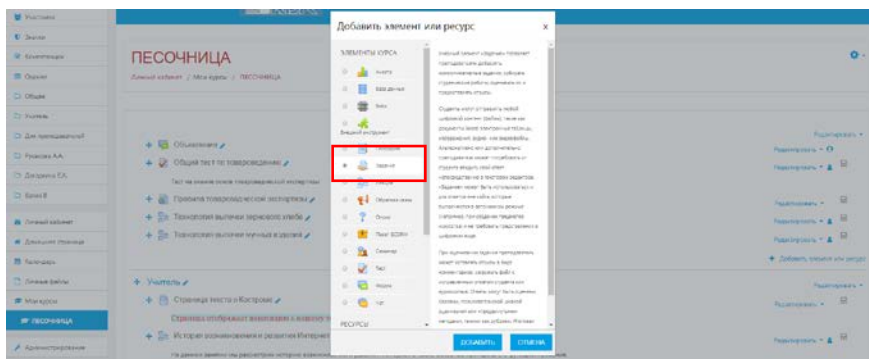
Участники
Значки
Компетенции
Оценки
Общее
Учитель
Для преподавателей
Романова А.А.
Дегтярева Е.А.
Время 8
Личный кабинет
Домашняя страница
Календарь
Личные файлы
Мои курсы
ПЕСОЧНИЦА
Администрирование

ПЕСОЧНИЦА
Личный кабинет / Мои курсы / ПЕСОЧНИЦА

Объявления
Общий тест по товароведению
Тест на знание основ товароведческой экспертизы
Правила товароведческой экспертизы
Технология выпечки зернового хлеба
Технология выпечки мучных изделий

Учитель
Страница текста о Костроме
Страница отображает информацию о важном ч
История возникновения и развития Интернет
На данном занятии мы рассмотрим историю возникно

Редактировать
Редактировать
Редактировать
Редактировать
Редактировать
Добавить элемент или ресурс

Добавить элемент или ресурс
×
ЭЛЕМЕНТЫ КУРСА
Анкета
База данных
Вики
Внешний инструмент
Глоссарий
Задание
Лекция
Обратная связь
Опрос
Пакет SCORM
Семинар
Тест
Форум
Чат
РЕСУРСЫ

Учебный элемент «Задание» позволяет преподавателю добавлять коммуникативные задания, собирать студенческие работы, оценивать их и предоставлять отзывы.

Студенты могут отправлять любой цифровой контент (файлы), такие как документы Word, электронные таблицы, изображения, аудио- или видеофайлы. Альтернативно или дополнительно преподаватель может потребовать от студента вводить свой ответ непосредственно в текстовом редакторе. «Задание» может быть использовано и для ответов вне сайта, которые выполняются в автономном режиме (например, при создании предметов искусства) и не требовать представления в цифровом виде.

При оценивании задания преподаватель может оставлять отзывы в виде комментариев, загружать файл с исправленным ответом студента или аудиоотзыв. Ответы могут быть оценены баллами, пользовательской шкалой оценивания или «продвинутыми» методами, такими как рубрики. Итоговые

ДОБАВИТЬ
ОТМЕНА